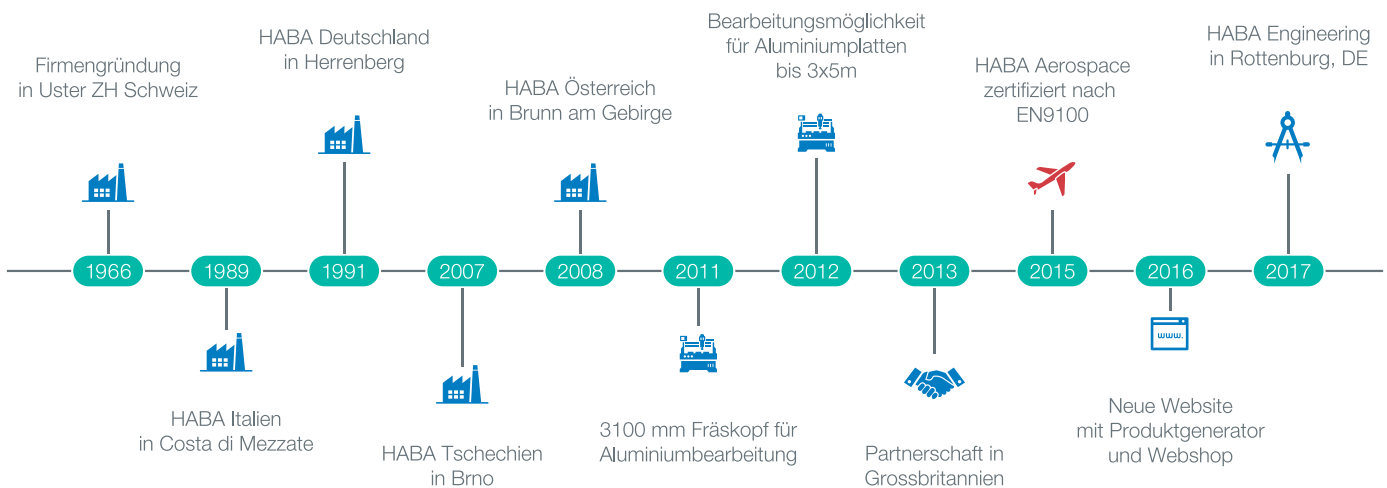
Firmengründung in Uster ZH Schweiz

HABA Deutschland in Herrenberg

HABA Österreich in Brunn am Gebirge

Bearbeitungsmöglichkeit für Aluminiumplatten bis 3x5m

HABA Aerospace zertifiziert nach EN9100

HABA Engineering in Rottenburg, DE

1966

1989

1991

2007

2008

2011

2012

2013

2015

2016

2017

www.

HABA Italien in Costa di Mezzate

HABA Tschechien in Brno

3100 mm Fräskopf für Aluminiumbearbeitung

Partnerschaft in Grossbritannien

Neue Website mit Produktgenerator und Webshop